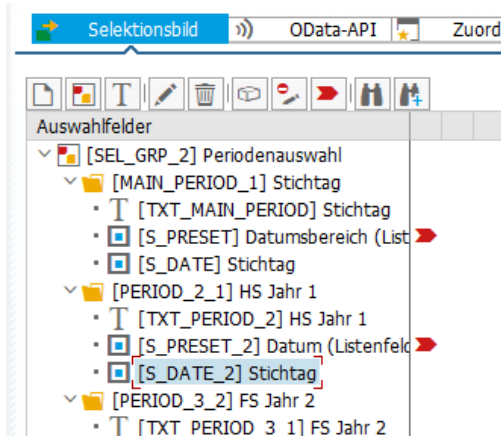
Selektionsbild
OData-API
Zuord

Auswahlfelder
[SEL_GRP_2] Periodenauswahl
[MAIN_PERIOD_1] Stichtag
[TXT_MAIN_PERIOD] Stichtag
[S_PRESET] Datumsbereich (List
[S_DATE] Stichtag
[PERIOD_2_1] HS Jahr 1
[TXT_PERIOD_2] HS Jahr 1
[S_PRESET_2] Datum (Listenfeld
[S_DATE_2] Stichtag
[PERIOD_3_2] FS Jahr 2
[TXT_PERIOD_3_1] FS Jahr 2